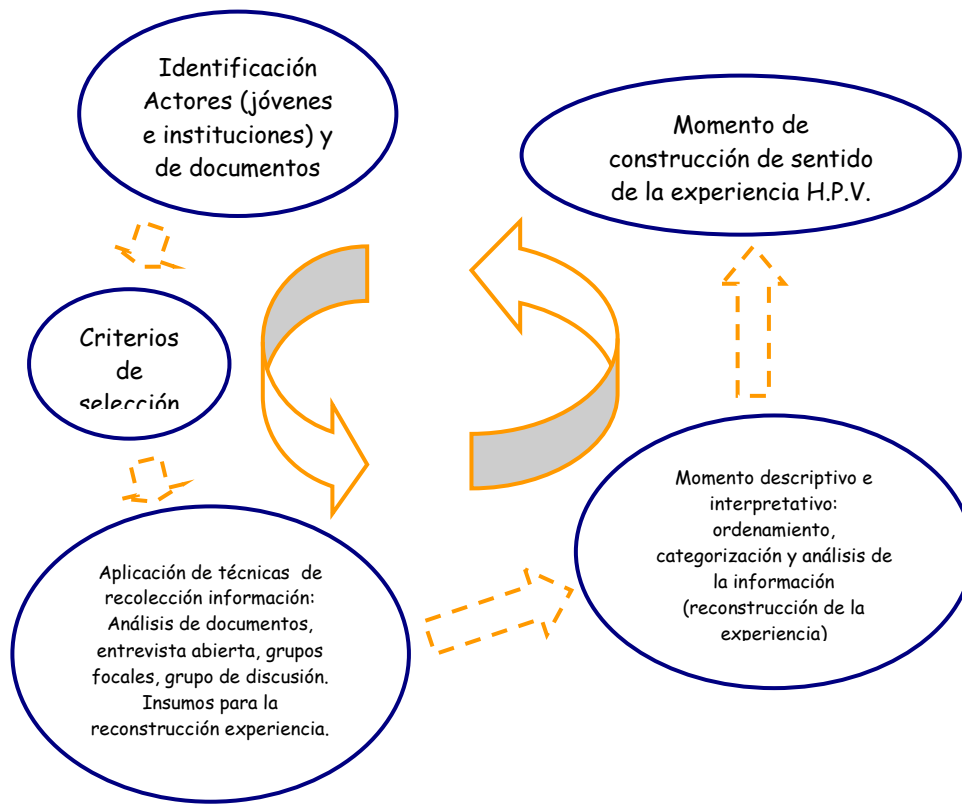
Identificación Actores (jóvenes e instituciones) y de documentos

Momento de construcción de sentido de la experiencia H.P.V.

Criterios de selección

Momento descriptivo e interpretativo: ordenamiento, categorización y análisis de la información (reconstrucción de la experiencia)

Aplicación de técnicas de recolección información: Análisis de documentos, entrevista abierta, grupos focales, grupo de discusión. Insumos para la reconstrucción experiencia.